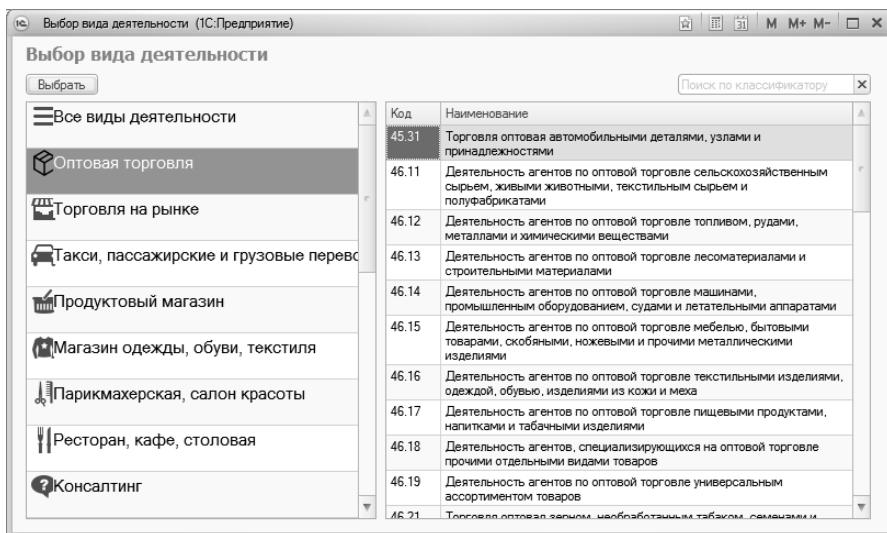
1С Выбор вида деятельности (1С:Предприятие) M M+ M- □ ×

Выбор вида деятельности

Выбрать

Поиск по классификатору ×

Все виды деятельности

Оптовая торговля

Торговля на рынке

Такси, пассажирские и грузовые перевс

Продуктовый магазин

Магазин одежды, обуви, текстиля

Парикмахерская, салон красоты

Ресторан, кафе, столовая

Консалтинг

| Код | Наименование |
|---|---|
| 45.31 | Торговля оптовая автомобильными деталями, узлами и принадлежностями |
| 46.11 | Деятельность агентов по оптовой торговле сельскохозяйственным сырьем, живыми животными, текстильным сырьем и полуфабрикатами |
| 46.12 | Деятельность агентов по оптовой торговле топливом, рудами, металлами и химическими веществами |
| 46.13 | Деятельность агентов по оптовой торговле лесоматериалами и строительными материалами |
| 46.14 | Деятельность агентов по оптовой торговле машинами, промышленным оборудованием, судами и летательными аппаратами |
| 46.15 | Деятельность агентов по оптовой торговле мебелью, бытовыми товарами, скобяными, ножевыми и прочими металлическими изделиями |
| 46.16 | Деятельность агентов по оптовой торговле текстильными изделиями, одеждой, обувью, изделиями из кожи и меха |
| 46.17 | Деятельность агентов по оптовой торговле пищевыми продуктами, напитками и табачными изделиями |
| 46.18 | Деятельность агентов, специализирующихся на оптовой торговле прочими отдельными видами товаров |
| 46.19 | Деятельность агентов по оптовой торговле универсальным ассортиментом товаров |
| 46.21 | Торговля оптовая зерном, необработанным табаком, семенами и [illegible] |